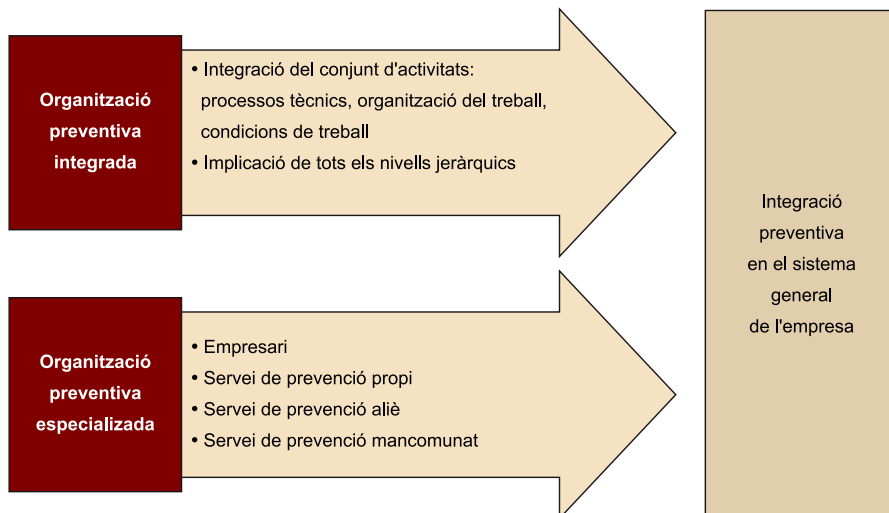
Organització preventiva integrada

• Integració del conjunt d'activitats: processos tècnics, organització del treball, condicions de treball
• Implicació de tots els nivells jeràrquics

Organització preventiva especialitzada

• Empresari
• Servei de prevenció propi
• Servei de prevenció aliè
• Servei de prevenció mancomunat

Integració preventiva en el sistema general de l'empresa